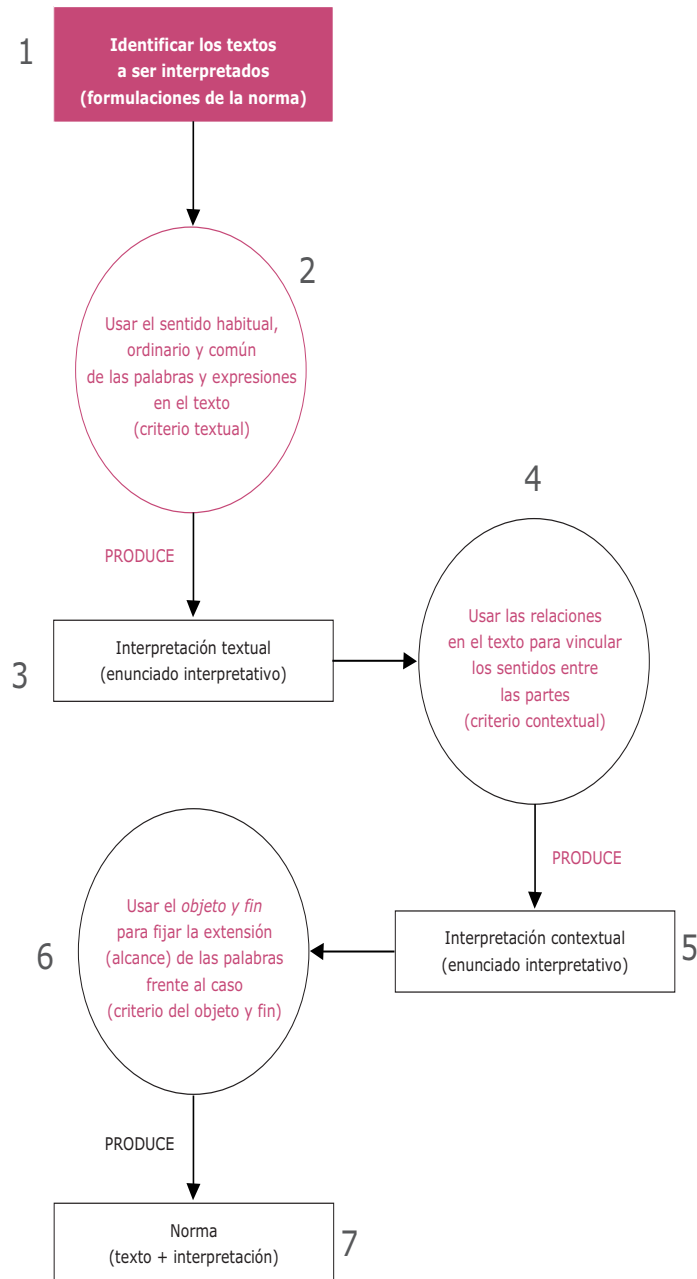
1

Identificar los textos a ser interpretados (formulaciones de la norma)

2

Usar el sentido habitual, ordinario y común de las palabras y expresiones en el texto (criterio textual)

PRODUCE

3

Interpretación textual (enunciado interpretativo)

4

Usar las relaciones en el texto para vincular los sentidos entre las partes (criterio contextual)

PRODUCE

5

Interpretación contextual (enunciado interpretativo)

6

Usar el *objeto y fin* para fijar la extensión (alcance) de las palabras frente al caso (criterio del objeto y fin)

PRODUCE

7

Norma (texto + interpretación)